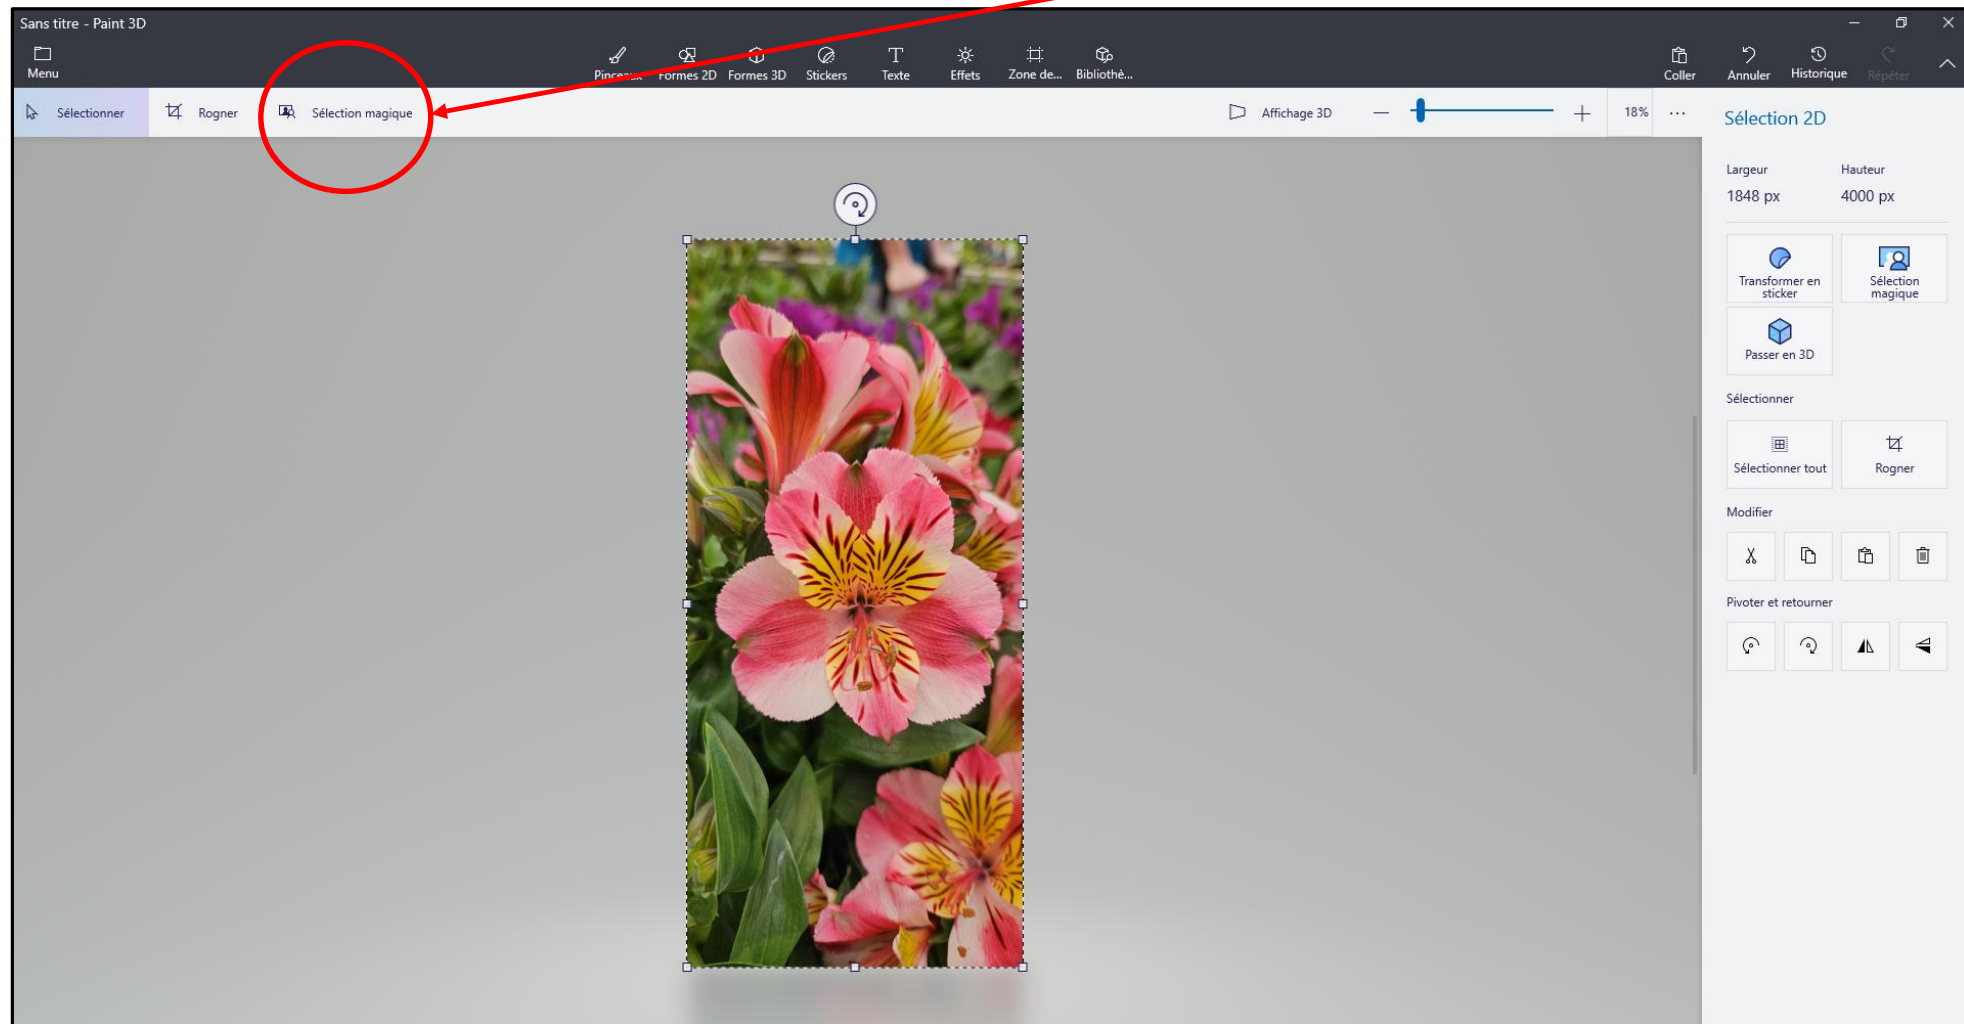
Sans titre - Paint 3D

Menu

Pinceaux Formes 2D Formes 3D Stickers Texte Effets Zone de... Bibliothè...

Coller Annuler Historique Répéter

Sélectionner Rogner Sélection magique

Affichage 3D 18% ...

Sélection 2D

Largeur 1848 px
Hauteur 4000 px

Transformer en sticker
Sélection magique
Passer en 3D

Sélectionner
Sélectionner tout
Rogner

Modifier

Pivoter et retourner